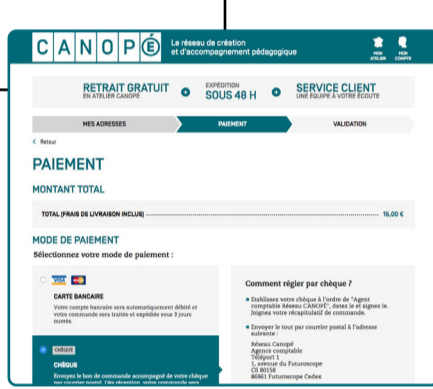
CANOPÉ Le réseau de création et d'accompagnement pédagogique

MON ATELIER MON COMPTE

RETRAIT GRATUIT EN ATELIER CANOPÉ

EXPÉDITION SOUS 48 H

SERVICE CLIENT UNE ÉQUIPE À VOTRE ÉCOUTE

MES ADRESSES PAIEMENT VALIDATION

< Retour

PAIEMENT

MONTANT TOTAL

TOTAL (FRAIS DE LIVRAISON INCLUS) 15,00 €

MODE DE PAIEMENT

Sélectionnez votre mode de paiement :

VISA

CARTE BANCAIRE

Votre compte bancaire sera automatiquement débité et votre commande sera traitée et expédiée sous 3 jours ouvrés.

CHÈQUE

CHÈQUE

Envoyez le bon de commande accompagné de votre chèque par courrier postal. Dès réception, votre commande sera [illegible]

Comment régler par chèque ?

Établissez votre chèque à l'ordre de "Agent comptable Réseau CANOPÉ", datez le et signez le. Joignez votre récapitulatif de commande.

Envoyer le tout par courrier postal à l'adresse suivante :

Réseau Canopé
Agence comptable
Téléport 1
1, avenue du Futuroscope
CS 80158
86961 Futuroscope Cedex